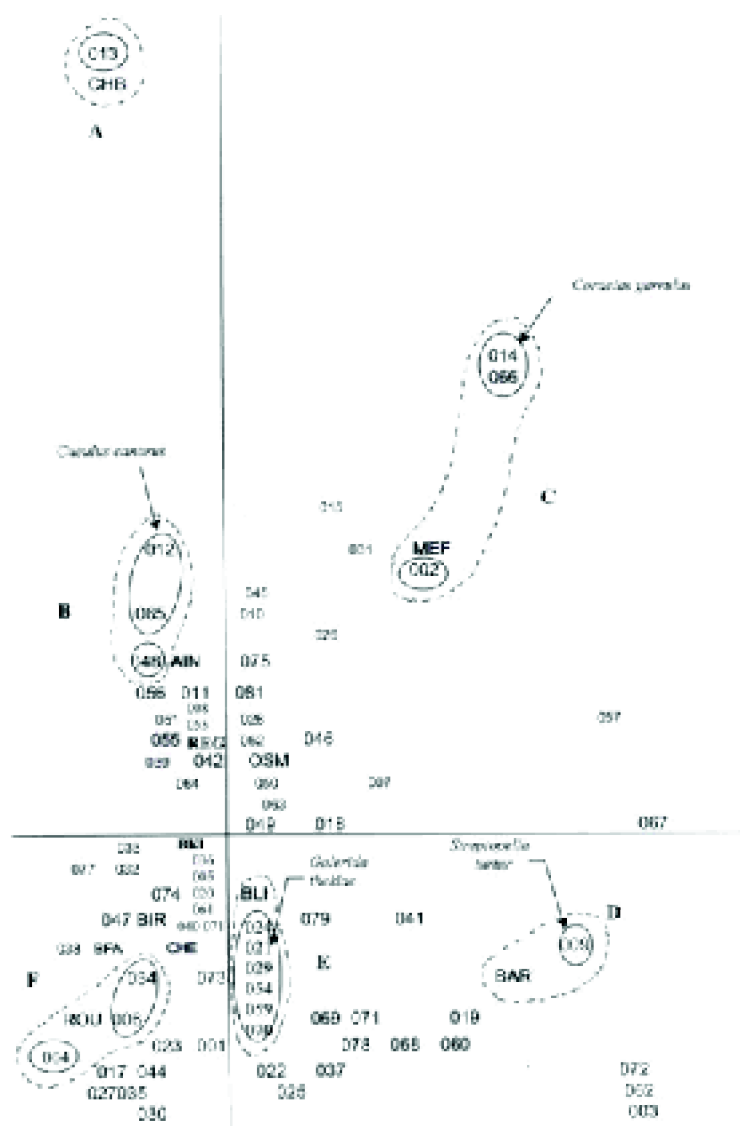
013
GHB
A

Coracias garrulus
014
066

Cuculus canorus
C
015
001
MEF
002
012
045
B
085
010
026
048 AIN
075
056 011
081
057
055 REG
042 OSM
046
097
067
019 018

Galerida theklae
Streptopelia turtur
BLI
074
047 BIR
079
041
D
SPA
CHE
E
F
054
073
BAR
ROU
005
060 071
019
004
033 001
078 068 080
017 044
022 037
072
027035
026
092
030
003